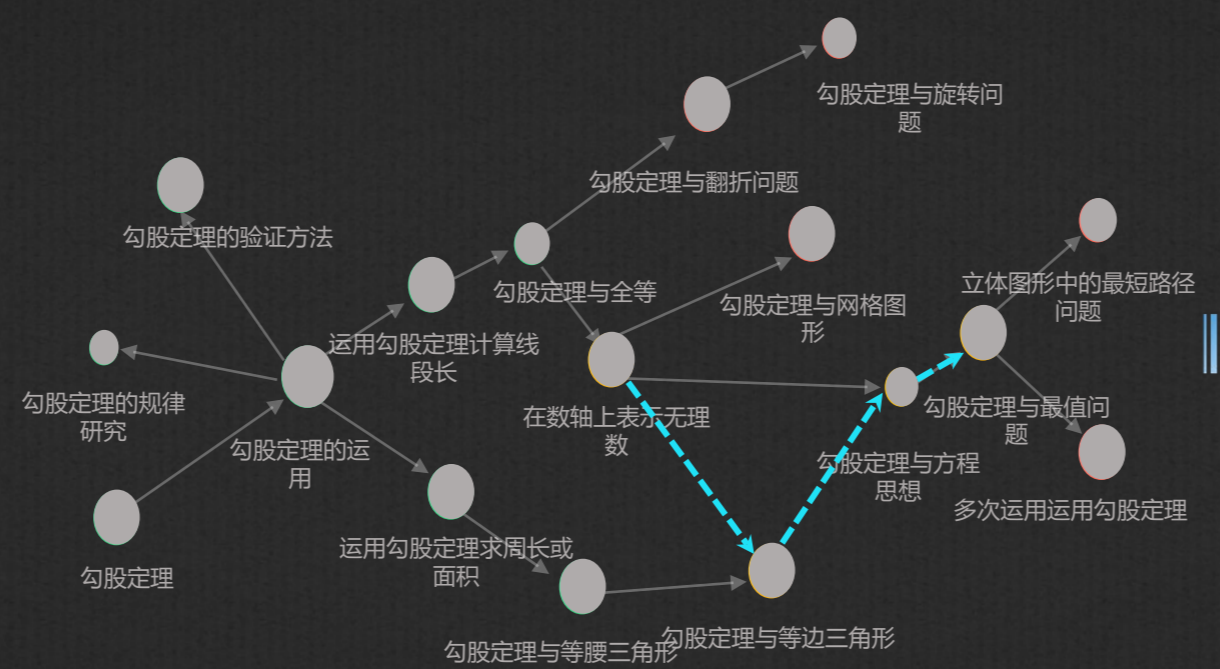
勾股定理与旋转问题

勾股定理与翻折问题

勾股定理的验证方法

勾股定理与全等

勾股定理与网格图形

立体图形中的最短路径问题

运用勾股定理计算线段长

勾股定理的规律研究

在数轴上表示无理数

勾股定理与最值问题

勾股定理的运用

勾股定理与方程思想

多次运用运用勾股定理

运用勾股定理求周长或面积

勾股定理

勾股定理与等边三角形

勾股定理与等腰三角形